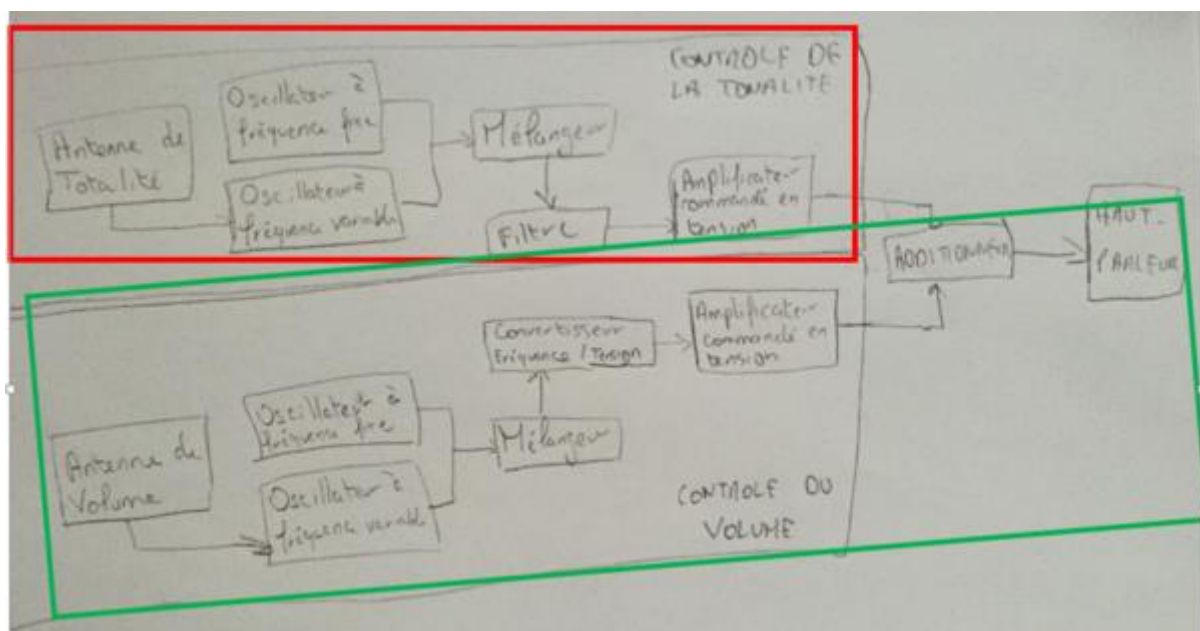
CONTROLE DE LA TONALITE

Antenne de Totalité

Oscillateur à fréquence fixe

Oscillateur à fréquence variable

Mélangeur

Filtre

Amplificateur commandé en tension

ADDITIONNEUR

HAUT-PARLEUR

Convertisseur Fréquence / Tension

Amplificateur commandé en tension

Antenne du Volume

Oscillateur à fréquence fixe

Oscillateur à fréquence variable

Mélangeur

CONTROLE DU VOLUME